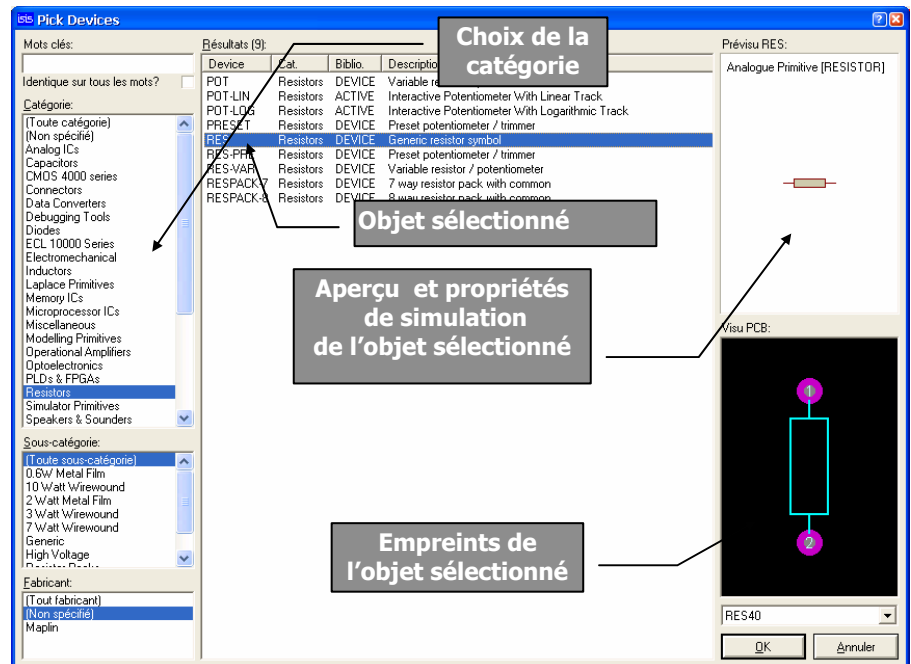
Pick Devices

Mots clés:

Identique sur tous les mots?

Catégorie:

(Toute catégorie)
(Non spécifié)
Analog ICs
Capacitors
CMOS 4000 series
Connectors
Data Converters
Debugging Tools
Diodes
ECL 10000 Series
Electromechanical
Inductors
Laplace Primitives
Memory ICs
Microprocessor ICs
Miscellaneous
Modelling Primitives
Operational Amplifiers
Optoelectronics
PLDs & FPGAs
Resistors
Simulator Primitives
Speakers & Sounders

Sous-catégorie:

(Toute sous-catégorie)
0.6W Metal Film
10 Watt Wirewound
2 Watt Metal Film
3 Watt Wirewound
7 Watt Wirewound
Generic
High Voltage

Fabricant:

(Tout fabricant)
(Non spécifié)
Maplin

Résultats (9):

| Device | Cat. | Biblio. | Description |
|---|---|---|---|
| POT | Resistors | DEVICE | Variable re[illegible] |
| POT-LIN | Resistors | ACTIVE | Interactive Potentiometer With Linear Track |
| POT-LOG | Resistors | ACTIVE | Interactive Potentiometer With Logarithmic Track |
| PRESET | Resistors | DEVICE | Preset potentiometer / trimmer |
| RES | Resistors | DEVICE | Generic resistor symbol |
| RES-PR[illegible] | Resistors | DEVICE | Preset potentiometer / trimmer |
| RES-VAR | Resistors | DEVICE | Variable resistor / potentiometer |
| RESPACK-7 | Resistors | DEVICE | 7 way resistor pack with common |
| RESPACK-8 | Resistors | DEVICE | 8 way resistor pack with common |

Choix de la catégorie

Objet sélectionné

Aperçu et propriétés de simulation de l'objet sélectionné

Empreints de l'objet sélectionné

Prévisu RES:

Analogue Primitive [RESISTOR]

Visu PCB:

1

2

RES40

OK

Annuler